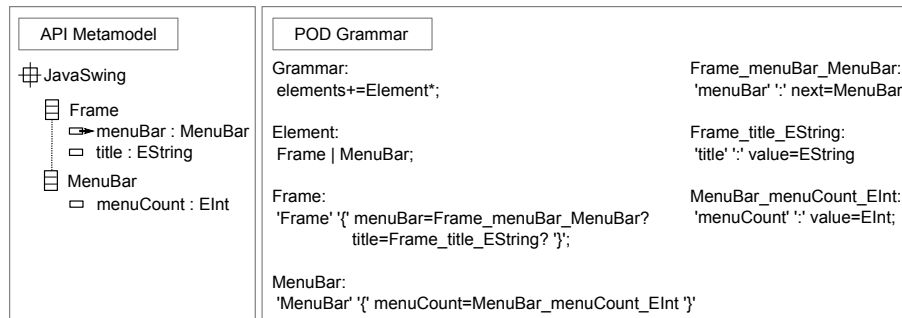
API Metamodel

JavaSwing
Frame
menuBar : MenuBar
title : EString
MenuBar
menuCount : EInt

POD Grammar

Grammar:
elements+=Element*;

Element:
Frame | MenuBar;

Frame:
'Frame' '{' menuBar=Frame_menuBar_MenuBar? title=Frame_title_EString? '}';

MenuBar:
'MenuBar' '{' menuCount=MenuBar_menuCount_EInt '}'

Frame_menuBar_MenuBar:
'menuBar' ':' next=MenuBar

Frame_title_EString:
'title' ':' value=EString

MenuBar_menuCount_EInt:
'menuCount' ':' value=EInt;